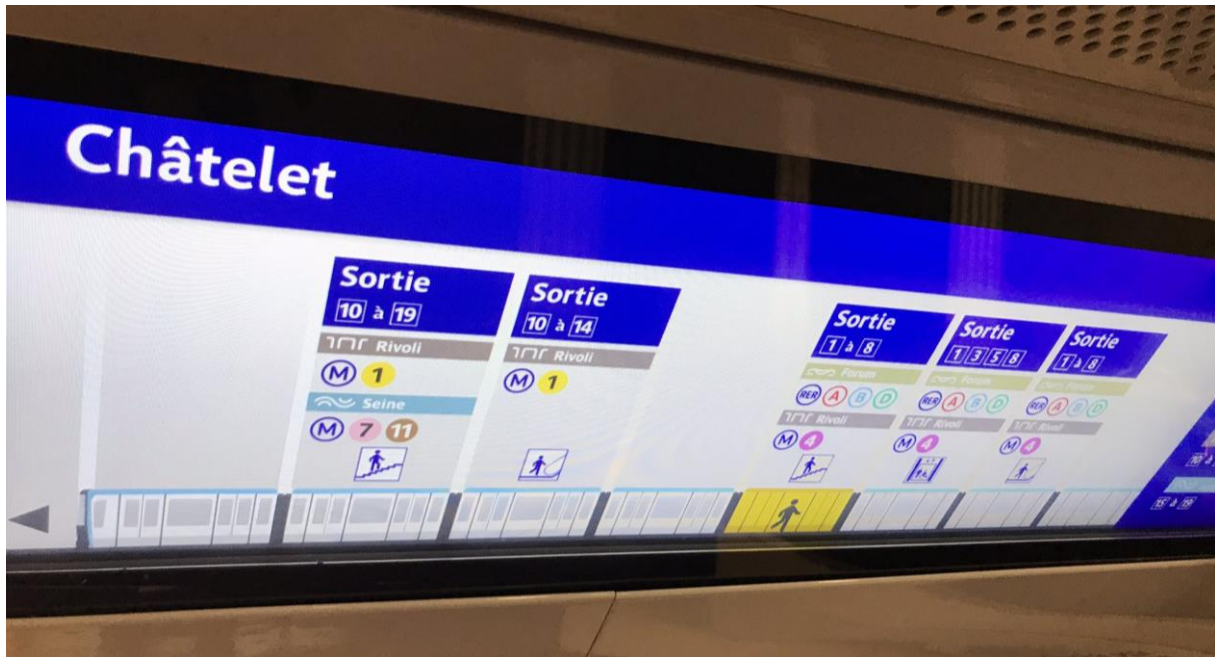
Châtelet

Sortie
10 à 19
Rivoli
M 1
Seine
M 7 11

Sortie
10 à 14
Rivoli
M 1

Sortie
1 à 8
Forum
RER A B D
Rivoli
M 4

Sortie
1 3 5 8
Forum
RER A B D
Rivoli
M 4

Sortie
1 à 8
Forum
RER A B D
Rivoli
M 4

10 à
15 à 19